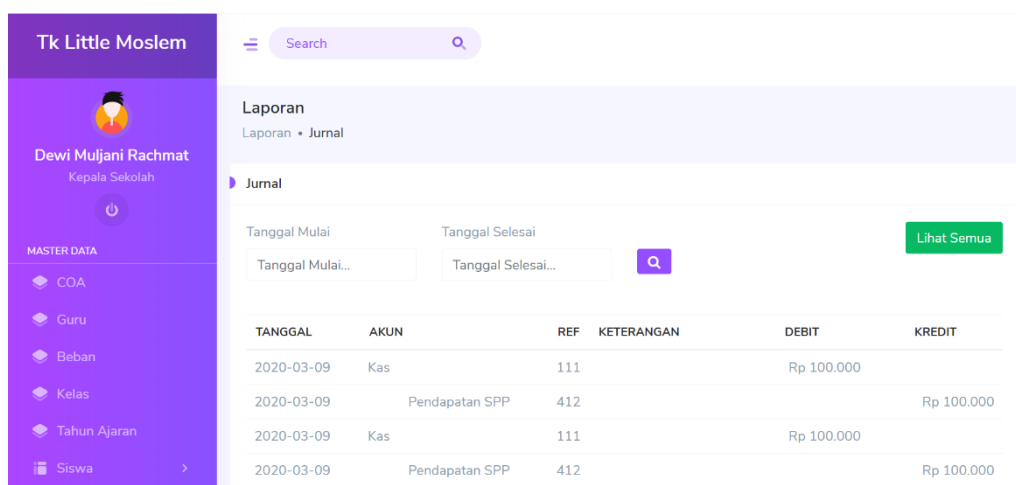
Tk Little Moslem

Dewi Muljani Rachmat
Kepala Sekolah

MASTER DATA
COA
Guru
Beban
Kelas
Tahun Ajaran
Siswa

Search

Laporan
Laporan • Jurnal

Jurnal

Tanggal Mulai
Tanggal Mulai...
Tanggal Selesai
Tanggal Selesai...

Lihat Semua

| TANGGAL | AKUN | REF | KETERANGAN | DEBIT | KREDIT |
|---|---|---|---|---|---|
| 2020-03-09 | Kas | 111 | | Rp 100.000 | |
| 2020-03-09 | Pendapatan SPP | 412 | | | Rp 100.000 |
| 2020-03-09 | Kas | 111 | | Rp 100.000 | |
| 2020-03-09 | Pendapatan SPP | 412 | | | Rp 100.000 |